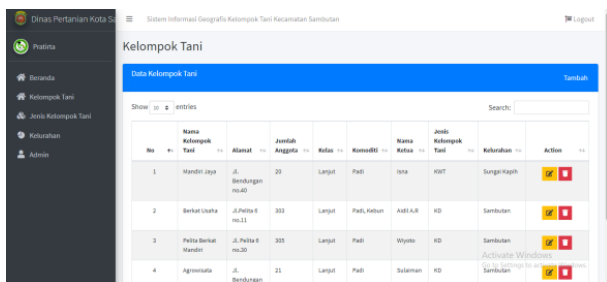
Dinas Pertanian Kota Sa

Pratiwi

Beranda

Kelompok Tani

Jenis Kelompok Tani

Kelurahan

Admin

Sistem Informasi Geografis Kelompok Tani Kecamatan Sambutan

Logout

Kelompok Tani

Data Kelompok Tani

Tambah

Show 10 entries

Search:

| No | Nama Kelompok Tani | Alamat | Jumlah Anggota | Kelas | Komoditi | Nama Ketua | Jenis Kelompok Tani | Kelurahan | Action |
|---|---|---|---|---|---|---|---|---|---|
| 1 | Mandiri Jaya | Jl. Bendungan no.40 | 20 | Lanjut | Padi | Isna | KWT | Sungai Kapih | |
| 2 | Berkat Usaha | Jl.Pelita 6 no.11 | 303 | Lanjut | Padi, Kebun | Aidil A.R | KD | Sambutan | |
| 3 | Pelita Berkat Mandiri | Jl. Pelita 6 no.30 | 305 | Lanjut | Padi | Wiyoto | KD | Sambutan | |
| 4 | Agrowisata | Jl. Bendungan | 21 | Lanjut | Padi | Sulaiman | KD | Sambutan | |

Activate Windows
Go to Settings to activate Windows.